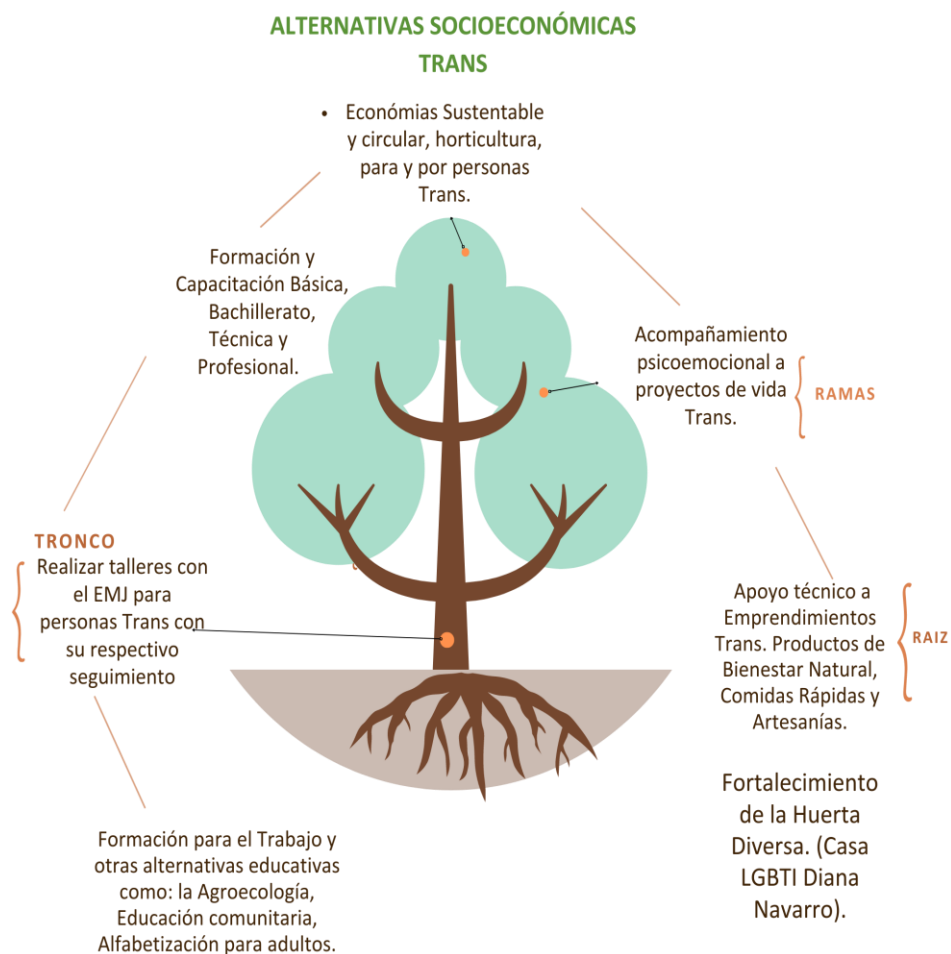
ALTERNATIVAS SOCIOECONÓMICAS TRANS

• Económias Sustentable y circular, horticultura, para y por personas Trans.

Formación y Capacitación Básica, Bachillerato, Técnica y Profesional.

Acompañamiento psicoemocional a proyectos de vida Trans.

RAMAS

TRONCO

Realizar talleres con el EMJ para personas Trans con su respectivo seguimiento

Apoyo técnico a Emprendimientos Trans. Productos de Bienestar Natural, Comidas Rápidas y Artesanías.

RAIZ

Fortalecimiento de la Huerta Diversa. (Casa LGBTI Diana Navarro).

Formación para el Trabajo y otras alternativas educativas como: la Agroecología, Educación comunitaria, Alfabetización para adultos.